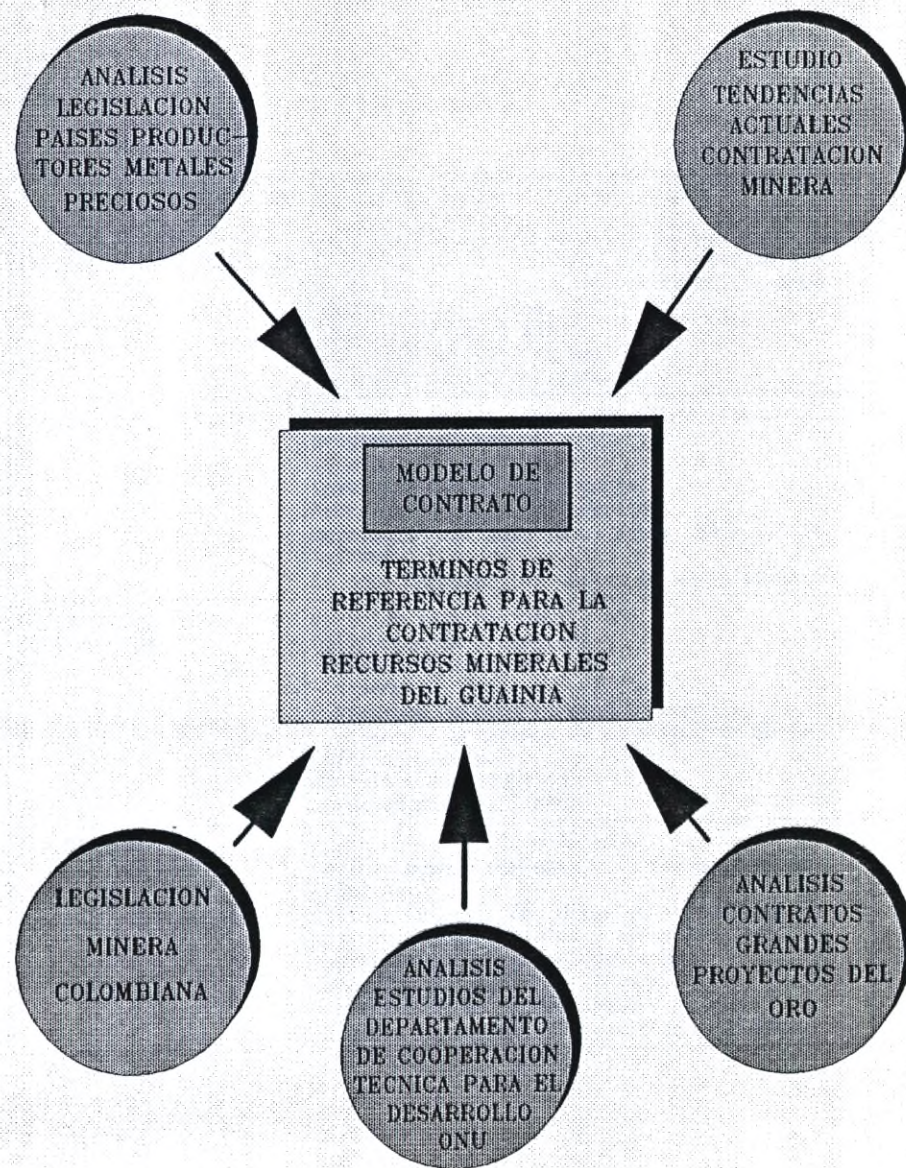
ANALISIS LEGISLACION PAISES PRODUCTORES METALES PRECIOSOS

ESTUDIO TENDENCIAS ACTUALES CONTRATACION MINERA

MODELO DE CONTRATO

TERMINOS DE REFERENCIA PARA LA CONTRATACION RECURSOS MINERALES DEL GUAINIA

LEGISLACION MINERA COLOMBIANA

ANALISIS ESTUDIOS DEL DEPARTAMENTO DE COOPERACION TECNICA PARA EL DESARROLLO ONU

ANALISIS CONTRATOS GRANDES PROYECTOS DEL ORO